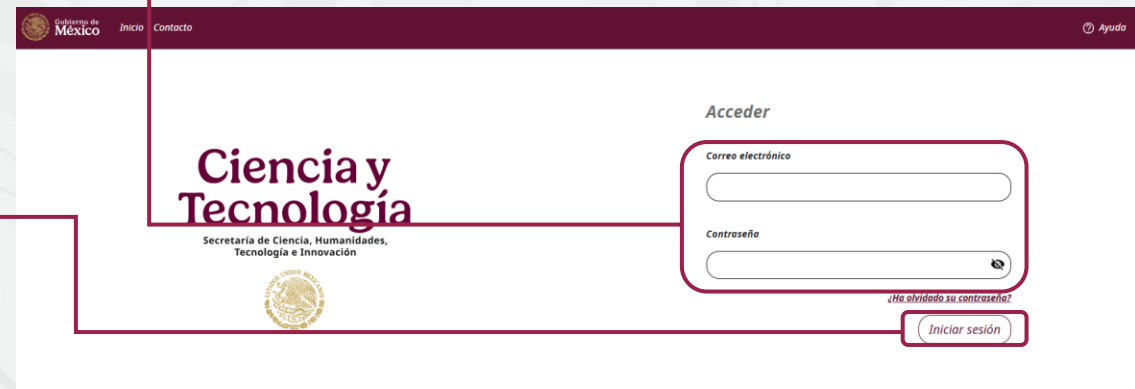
Gobierno de México
Inicio Contacto
Ayuda

Ciencia y Tecnología
Secretaría de Ciencia, Humanidades, Tecnología e Innovación
ESTADOS UNIDOS MEXICANOS

Acceder
Correo electrónico
Contraseña
¿Ha olvidado su contraseña?
Iniciar sesión